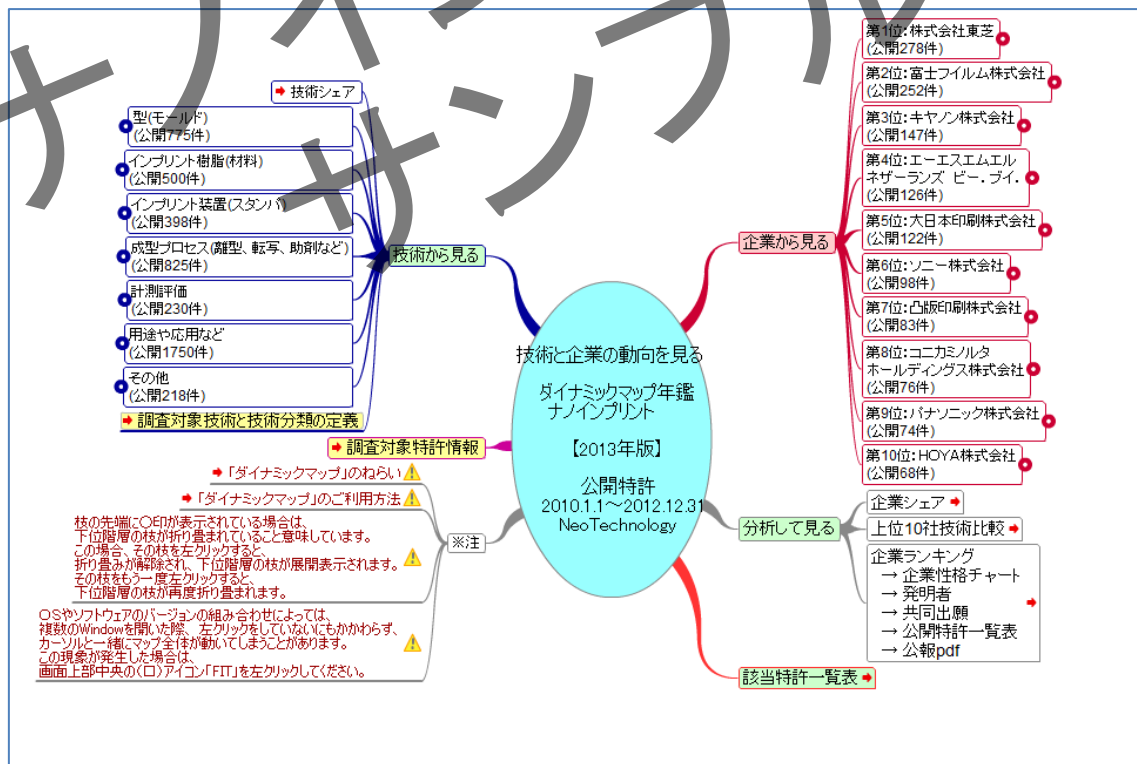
ナノインプリント サンプル

技術と企業の動向を見る

ダイナミックマップ年鑑
ナノインプリント

【2013年版】

公開特許
2010.1.1～2012.12.31
NeoTechnology

技術から見る

技術シェア

型(モールド)
(公開775件)

インプリント樹脂(材料)
(公開500件)

インプリント装置(スタンパ)
(公開398件)

成型プロセス(離型、転写、助剤など)
(公開825件)

計測評価
(公開230件)

用途や応用など
(公開1750件)

その他
(公開218件)

調査対象技術と技術分類の定義

調査対象特許情報

企業から見る

第1位:株式会社東芝
(公開278件)

第2位:富士フイルム株式会社
(公開252件)

第3位:キヤノン株式会社
(公開147件)

第4位:エーエスエムエル ネザーランズ ビー.ブイ.
(公開126件)

第5位:大日本印刷株式会社
(公開122件)

第6位:ソニー株式会社
(公開98件)

第7位:凸版印刷株式会社
(公開83件)

第8位:コニカミノルタ ホールディングス株式会社
(公開76件)

第9位:パナソニック株式会社
(公開74件)

第10位:HOYA株式会社
(公開68件)

分析して見る

企業シェア

上位10社技術比較

企業ランキング
→ 企業性格チャート
→ 発明者
→ 共同出願
→ 公開特許一覧表
→ 公報pdf

該当特許一覧表

※注

「ダイナミックマップ」のねらい

「ダイナミックマップ」のご利用方法

枝の先端に○印が表示されている場合は、下位階層の枝が折り畳まれていること意味しています。
この場合、その枝を左クリックすると、折り畳みが解除され、下位階層の枝が展開表示されます。
その枝をもう一度左クリックすると、下位階層の枝が再度折り畳まれます。

OSやソフトウェアのバージョンの組み合わせによっては、複数のWindowを開いた際、左クリックをしていないにもかかわらず、カーソルと一緒にマップ全体が動いてしまうことがあります。
この現象が発生した場合は、画面上部中央の(ロ)アイコン「FIT」を左クリックしてください。